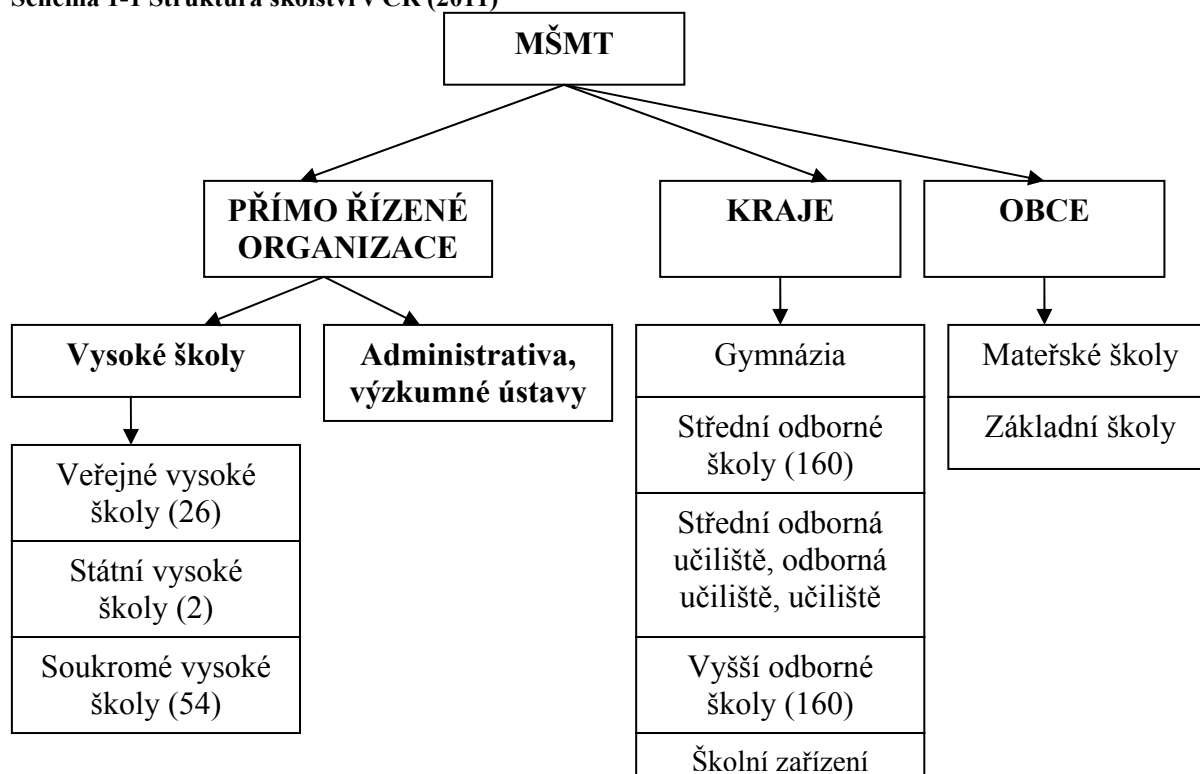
Schéma 1-1 Struktura školství v ČR (2011)

MŠMT

PŘÍMO ŘÍZENÉ ORGANIZACE

KRAJE

OBCE

Vysoké školy

Administrativa, výzkumné ústavy

Veřejné vysoké školy (26)

Státní vysoké školy (2)

Soukromé vysoké školy (54)

Gymnázia

Střední odborné školy (160)

Střední odborná učiliště, odborná učiliště, učiliště

Vyšší odborné školy (160)

Školní zařízení

Mateřské školy

Základní školy